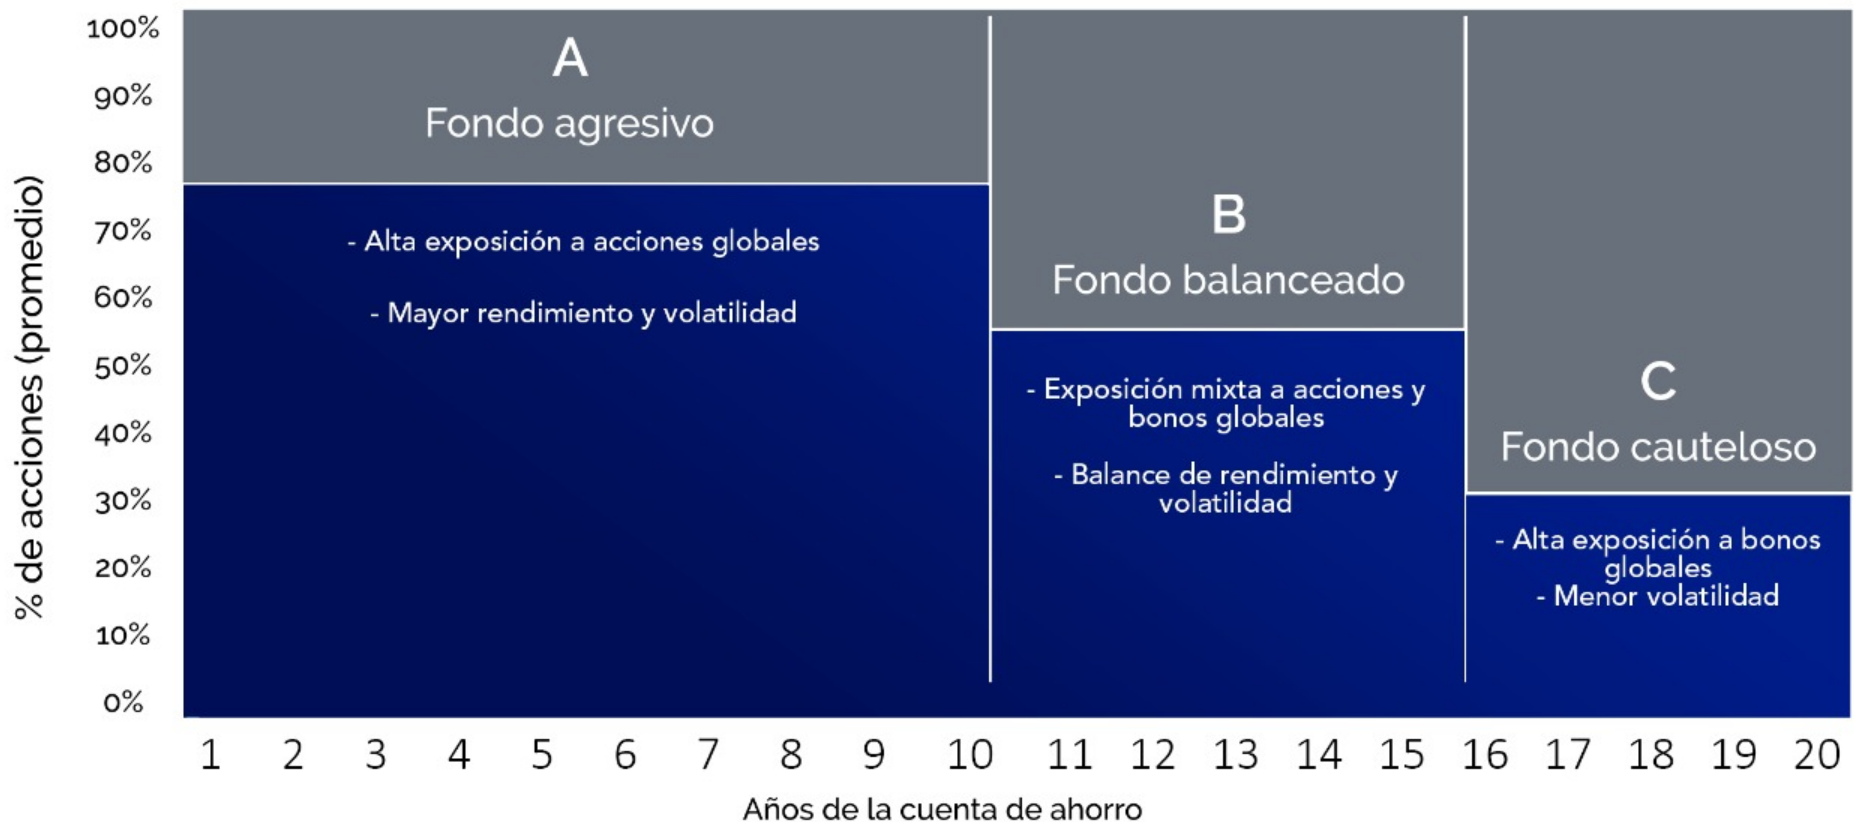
% de acciones (promedio)

100%
90%
80%
70%
60%
50%
40%
30%
20%
10%
0%

A
Fondo agresivo

- Alta exposición a acciones globales

- Mayor rendimiento y volatilidad

B
Fondo balanceado

- Exposición mixta a acciones y bonos globales

- Balance de rendimiento y volatilidad

C
Fondo cauteloso

- Alta exposición a bonos globales
- Menor volatilidad

1 2 3 4 5 6 7 8 9 10 11 12 13 14 15 16 17 18 19 20

Años de la cuenta de ahorro